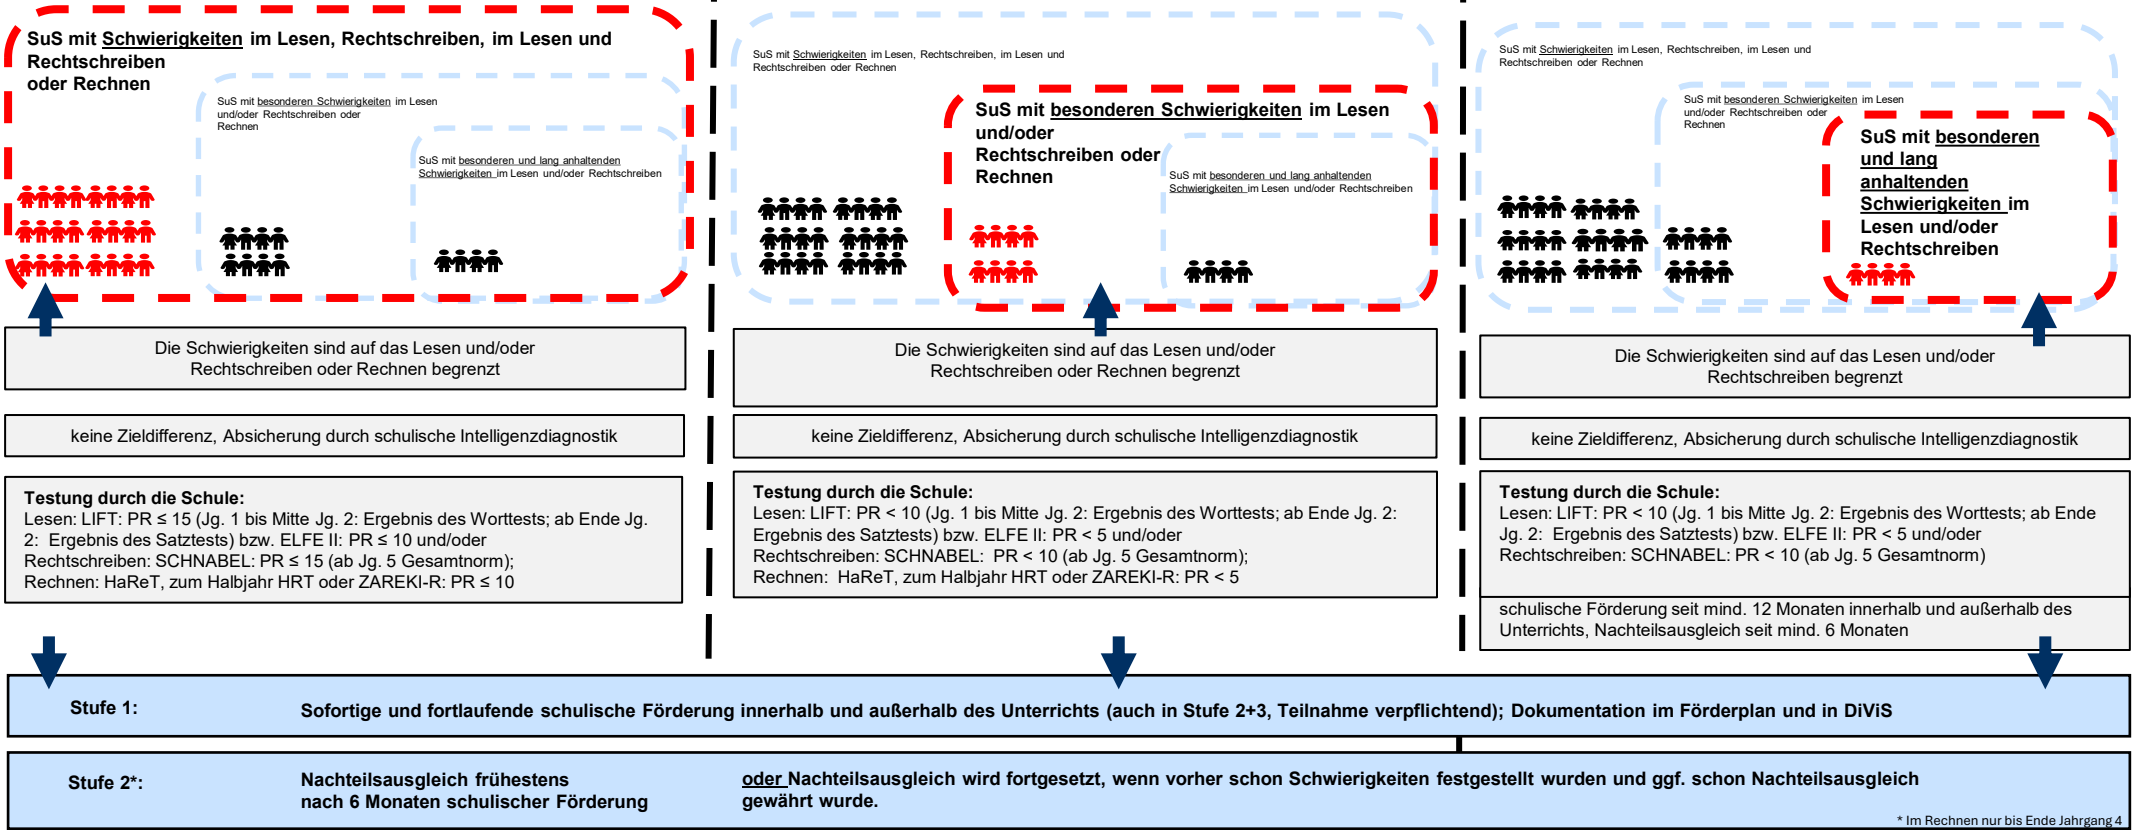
SuS mit Schwierigkeiten im Lesen, Rechtschreiben, im Lesen und Rechtschreiben oder Rechnen

SuS mit besonderen Schwierigkeiten im Lesen und/oder Rechtschreiben oder Rechnen

SuS mit besonderen und lang anhaltenden Schwierigkeiten im Lesen und/oder Rechtschreiben

Die Schwierigkeiten sind auf das Lesen und/oder Rechtschreiben oder Rechnen begrenzt

keine Zieldifferenz, Absicherung durch schulische Intelligenzdiagnostik

Testung durch die Schule:
Lesen: LIFT: PR ≤ 15 (Jg. 1 bis Mitte Jg. 2: Ergebnis des Worttests; ab Ende Jg. 2: Ergebnis des Satztests) bzw. ELFE II: PR ≤ 10 und/oder
Rechtschreiben: SCHNABEL: PR ≤ 15 (ab Jg. 5 Gesamtnorm);
Rechnen: HaReT, zum Halbjahr HRT oder ZAREKI-R: PR ≤ 10

SuS mit Schwierigkeiten im Lesen, Rechtschreiben, im Lesen und Rechtschreiben oder Rechnen

SuS mit besonderen Schwierigkeiten im Lesen und/oder Rechtschreiben oder Rechnen

SuS mit besonderen und lang anhaltenden Schwierigkeiten im Lesen und/oder Rechtschreiben

Die Schwierigkeiten sind auf das Lesen und/oder Rechtschreiben oder Rechnen begrenzt

keine Zieldifferenz, Absicherung durch schulische Intelligenzdiagnostik

Testung durch die Schule:
Lesen: LIFT: PR < 10 (Jg. 1 bis Mitte Jg. 2: Ergebnis des Worttests; ab Ende Jg. 2: Ergebnis des Satztests) bzw. ELFE II: PR < 5 und/oder
Rechtschreiben: SCHNABEL: PR < 10 (ab Jg. 5 Gesamtnorm);
Rechnen: HaReT, zum Halbjahr HRT oder ZAREKI-R: PR < 5

SuS mit Schwierigkeiten im Lesen, Rechtschreiben, im Lesen und Rechtschreiben oder Rechnen

SuS mit besonderen Schwierigkeiten im Lesen und/oder Rechtschreiben oder Rechnen

SuS mit besonderen und lang anhaltenden Schwierigkeiten im Lesen und/oder Rechtschreiben

Die Schwierigkeiten sind auf das Lesen und/oder Rechtschreiben begrenzt

keine Zieldifferenz, Absicherung durch schulische Intelligenzdiagnostik

Testung durch die Schule:
Lesen: LIFT: PR < 10 (Jg. 1 bis Mitte Jg. 2: Ergebnis des Worttests; ab Ende Jg. 2: Ergebnis des Satztests) bzw. ELFE II: PR < 5 und/oder
Rechtschreiben: SCHNABEL: PR < 10 (ab Jg. 5 Gesamtnorm)

schulische Förderung seit mind. 12 Monaten innerhalb und außerhalb des Unterrichts, Nachteilsausgleich seit mind. 6 Monaten

Stufe 1: Sofortige und fortlaufende schulische Förderung innerhalb und außerhalb des Unterrichts (auch in Stufe 2+3, Teilnahme verpflichtend); Dokumentation im Förderplan und in DiViS

Stufe 2*: Nachteilsausgleich frühestens nach 6 Monaten schulischer Förderung

oder Nachteilsausgleich wird fortgesetzt, wenn vorher schon Schwierigkeiten festgestellt wurden und ggf. schon Nachteilsausgleich gewährt wurde.

* Im Rechnen nur bis Ende Jahrgang 4